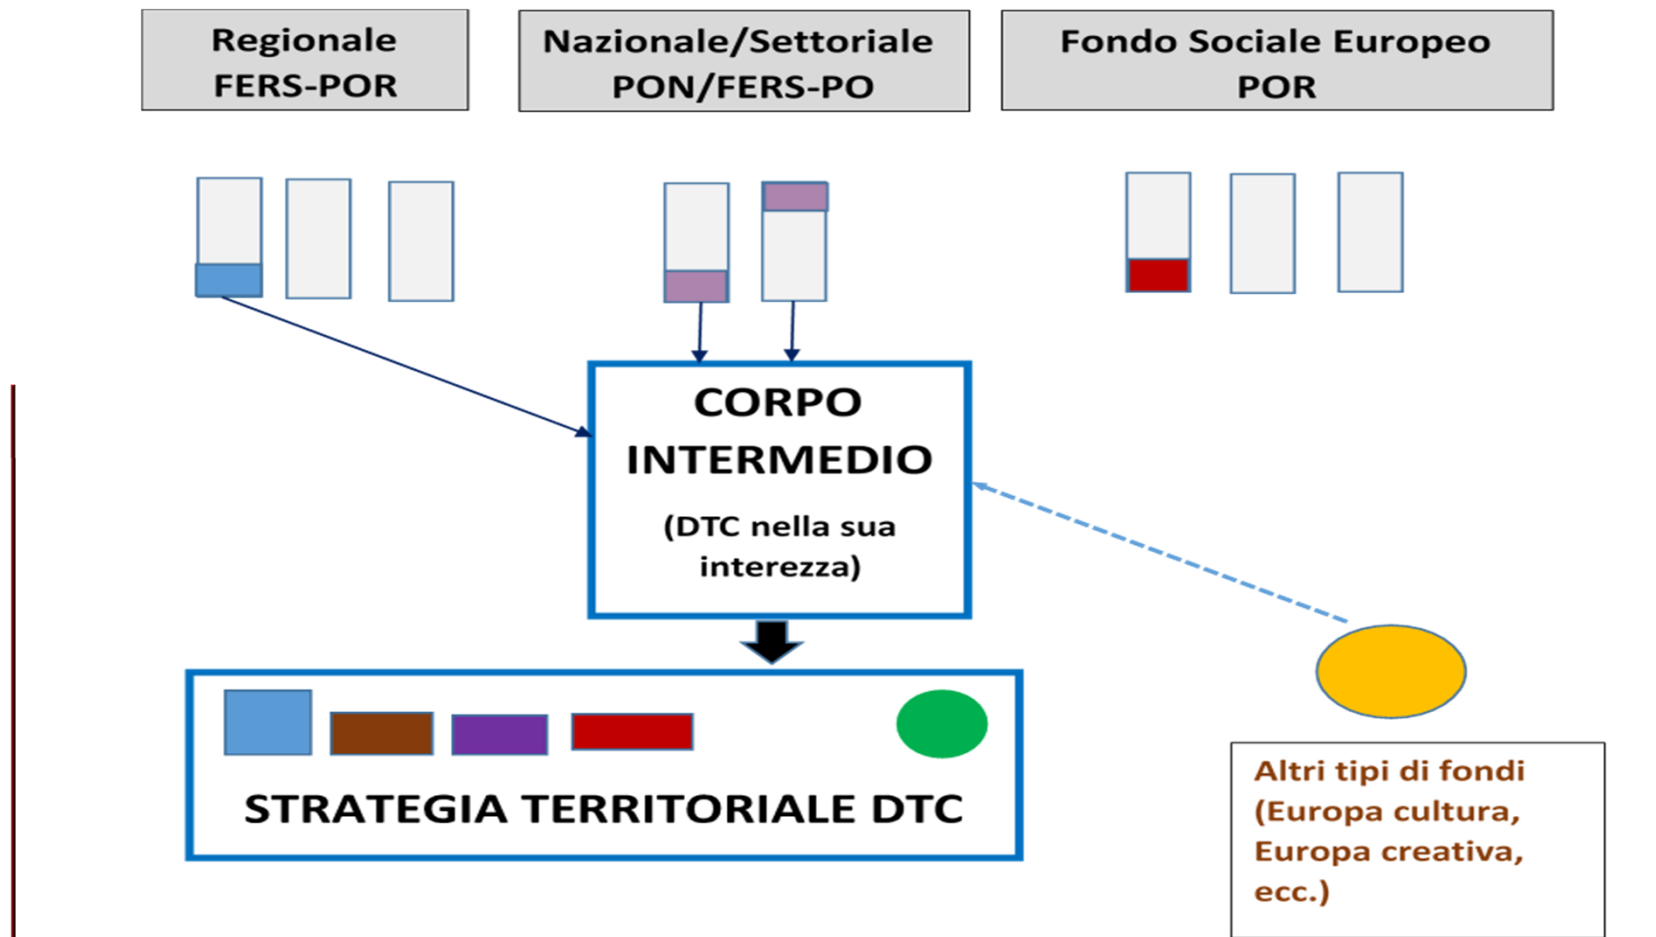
Regionale
FERS-POR

Nazionale/Settoriale
PON/FERS-PO

Fondo Sociale Europeo
POR

CORPO
INTERMEDIO

(DTC nella sua interezza)

STRATEGIA TERRITORIALE DTC

Altri tipi di fondi (Europa cultura, Europa creativa, ecc.)